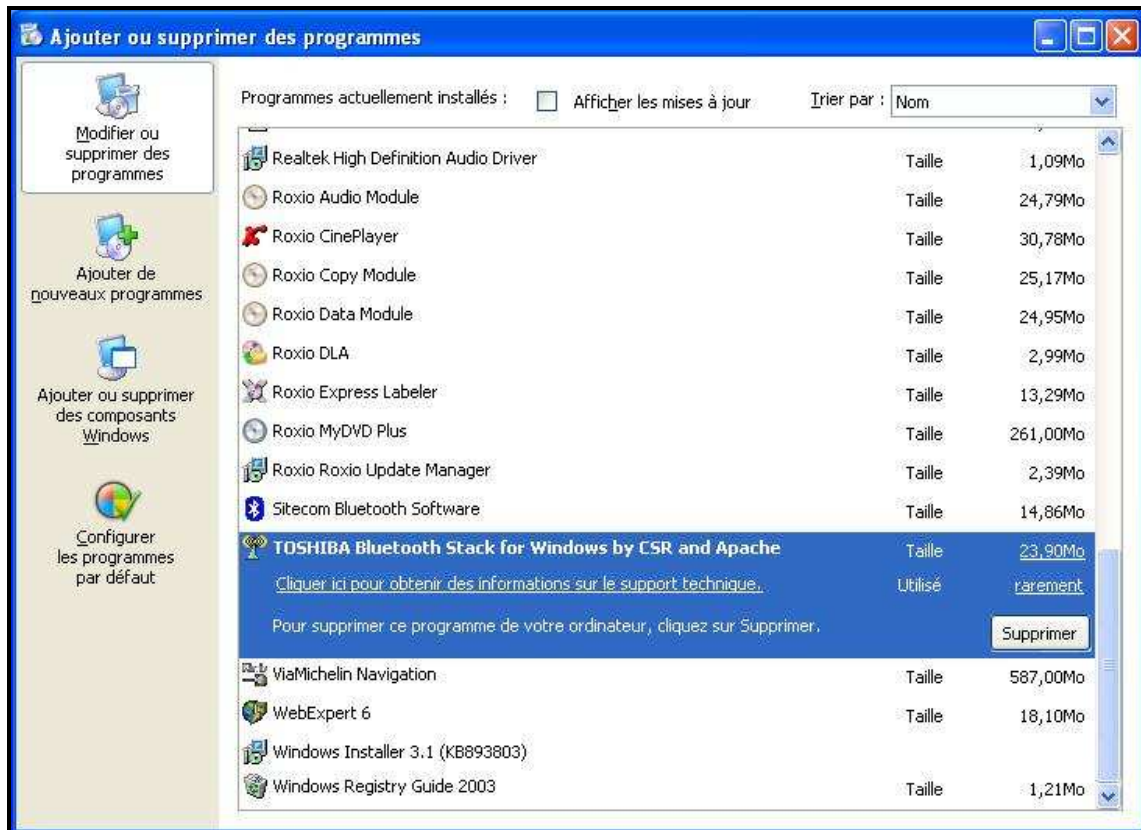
Ajouter ou supprimer des programmes

Modifier ou supprimer des programmes

Ajouter de nouveaux programmes

Ajouter ou supprimer des composants Windows

Configurer les programmes par défaut

Programmes actuellement installés :
Afficher les mises à jour
Trier par : Nom

| | | |
|---|---|---|
| Realtek High Definition Audio Driver | Taille | 1,09Mo |
| Roxio Audio Module | Taille | 24,79Mo |
| Roxio CinePlayer | Taille | 30,78Mo |
| Roxio Copy Module | Taille | 25,17Mo |
| Roxio Data Module | Taille | 24,95Mo |
| Roxio DLA | Taille | 2,99Mo |
| Roxio Express Labeler | Taille | 13,29Mo |
| Roxio MyDVD Plus | Taille | 261,00Mo |
| Roxio Roxio Update Manager | Taille | 2,39Mo |
| Sitecom Bluetooth Software | Taille | 14,86Mo |
| TOSHIBA Bluetooth Stack for Windows by CSR and Apache | Taille | 23,90Mo |
| Cliquer ici pour obtenir des informations sur le support technique. | Utilisé | rarement |
| Pour supprimer ce programme de votre ordinateur, cliquez sur Supprimer. | | Supprimer |
| ViaMichelin Navigation | Taille | 587,00Mo |
| WebExpert 6 | Taille | 18,10Mo |
| Windows Installer 3.1 (KB893803) | | |
| Windows Registry Guide 2003 | Taille | 1,21Mo |